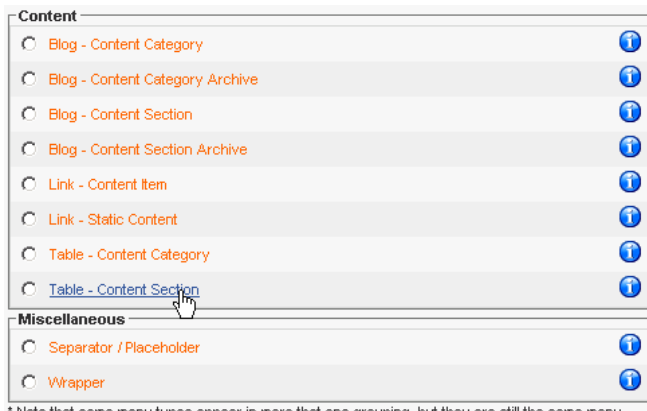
Content

Blog - Content Category

Blog - Content Category Archive

Blog - Content Section

Blog - Content Section Archive

Link - Content Item

Link - Static Content

Table - Content Category

Table - Content Section

Miscellaneous

Separator / Placeholder

Wrapper

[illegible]